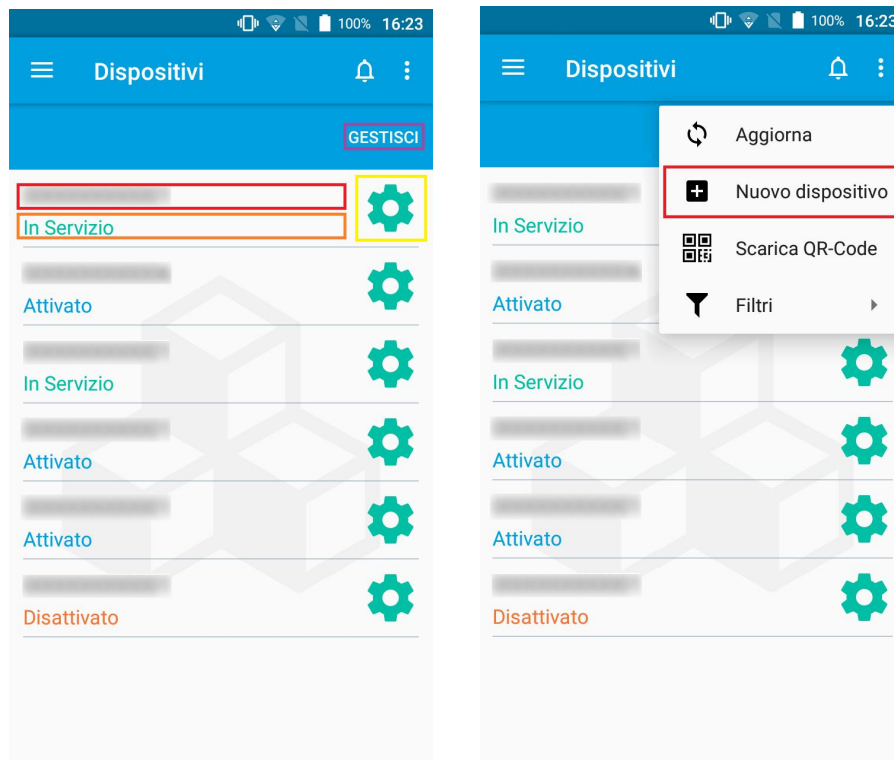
100% 16:23

Dispositivi

GESTISCI

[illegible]
In Servizio

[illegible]
Attivato

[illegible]
In Servizio

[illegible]
Attivato

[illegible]
Attivato

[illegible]
Disattivato

100% 16:23

Dispositivi

Aggiorna
Nuovo dispositivo
Scarica QR-Code
Filtri

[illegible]
In Servizio

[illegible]
Attivato

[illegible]
In Servizio

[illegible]
Attivato

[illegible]
Attivato

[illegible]
Disattivato